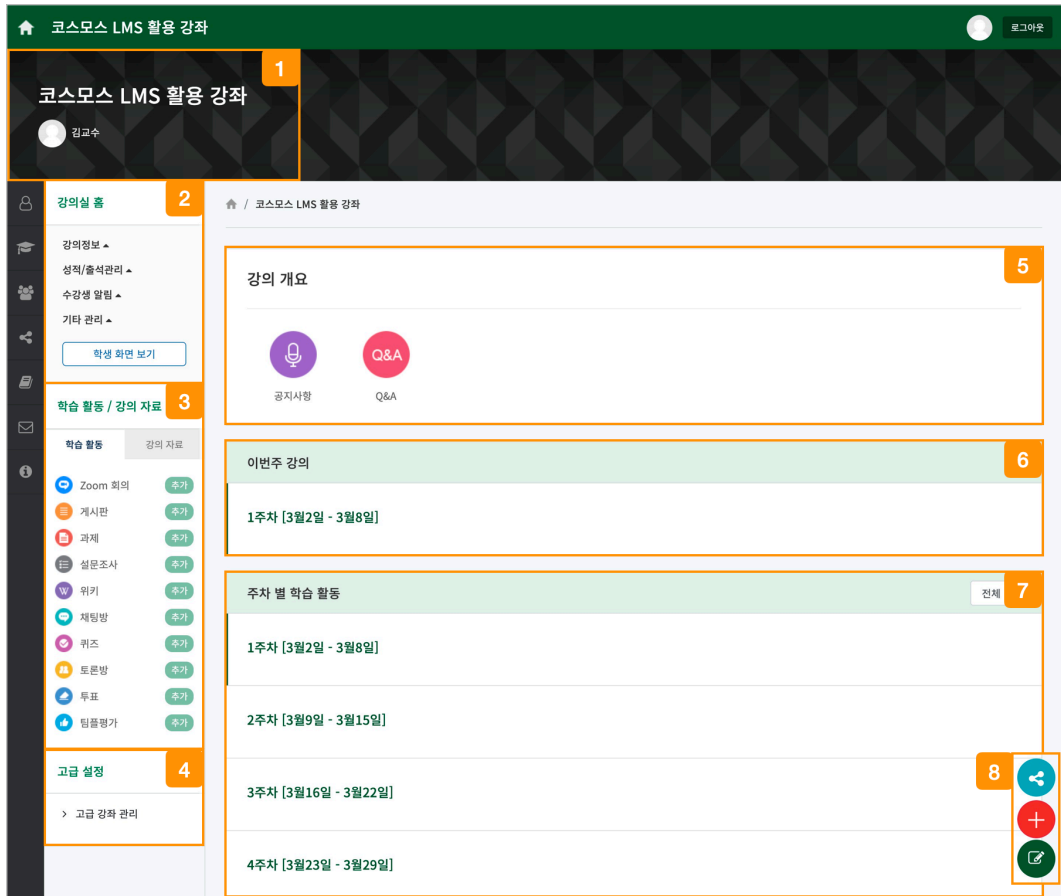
코스모스 LMS 활용 강좌

로그아웃

코스모스 LMS 활용 강좌

1

김교수

강의실 홈

2

강의정보

성적/출석관리

수강생 알림

기타 관리

학생 화면 보기

학습 활동 / 강의 자료

3

학습 활동

강의 자료

Zoom 회의 추가

게시판 추가

과제 추가

설문조사 추가

위키 추가

채팅방 추가

퀴즈 추가

토론방 추가

투표 추가

팀플평가 추가

고급 설정

4

고급 강좌 관리

코스모스 LMS 활용 강좌

강의 개요

5

공지사항

Q&A

Q&A

이번주 강의

6

1주차 [3월2일 - 3월8일]

주차 별 학습 활동

전체

7

1주차 [3월2일 - 3월8일]

2주차 [3월9일 - 3월15일]

3주차 [3월16일 - 3월22일]

8

4주차 [3월23일 - 3월29일]